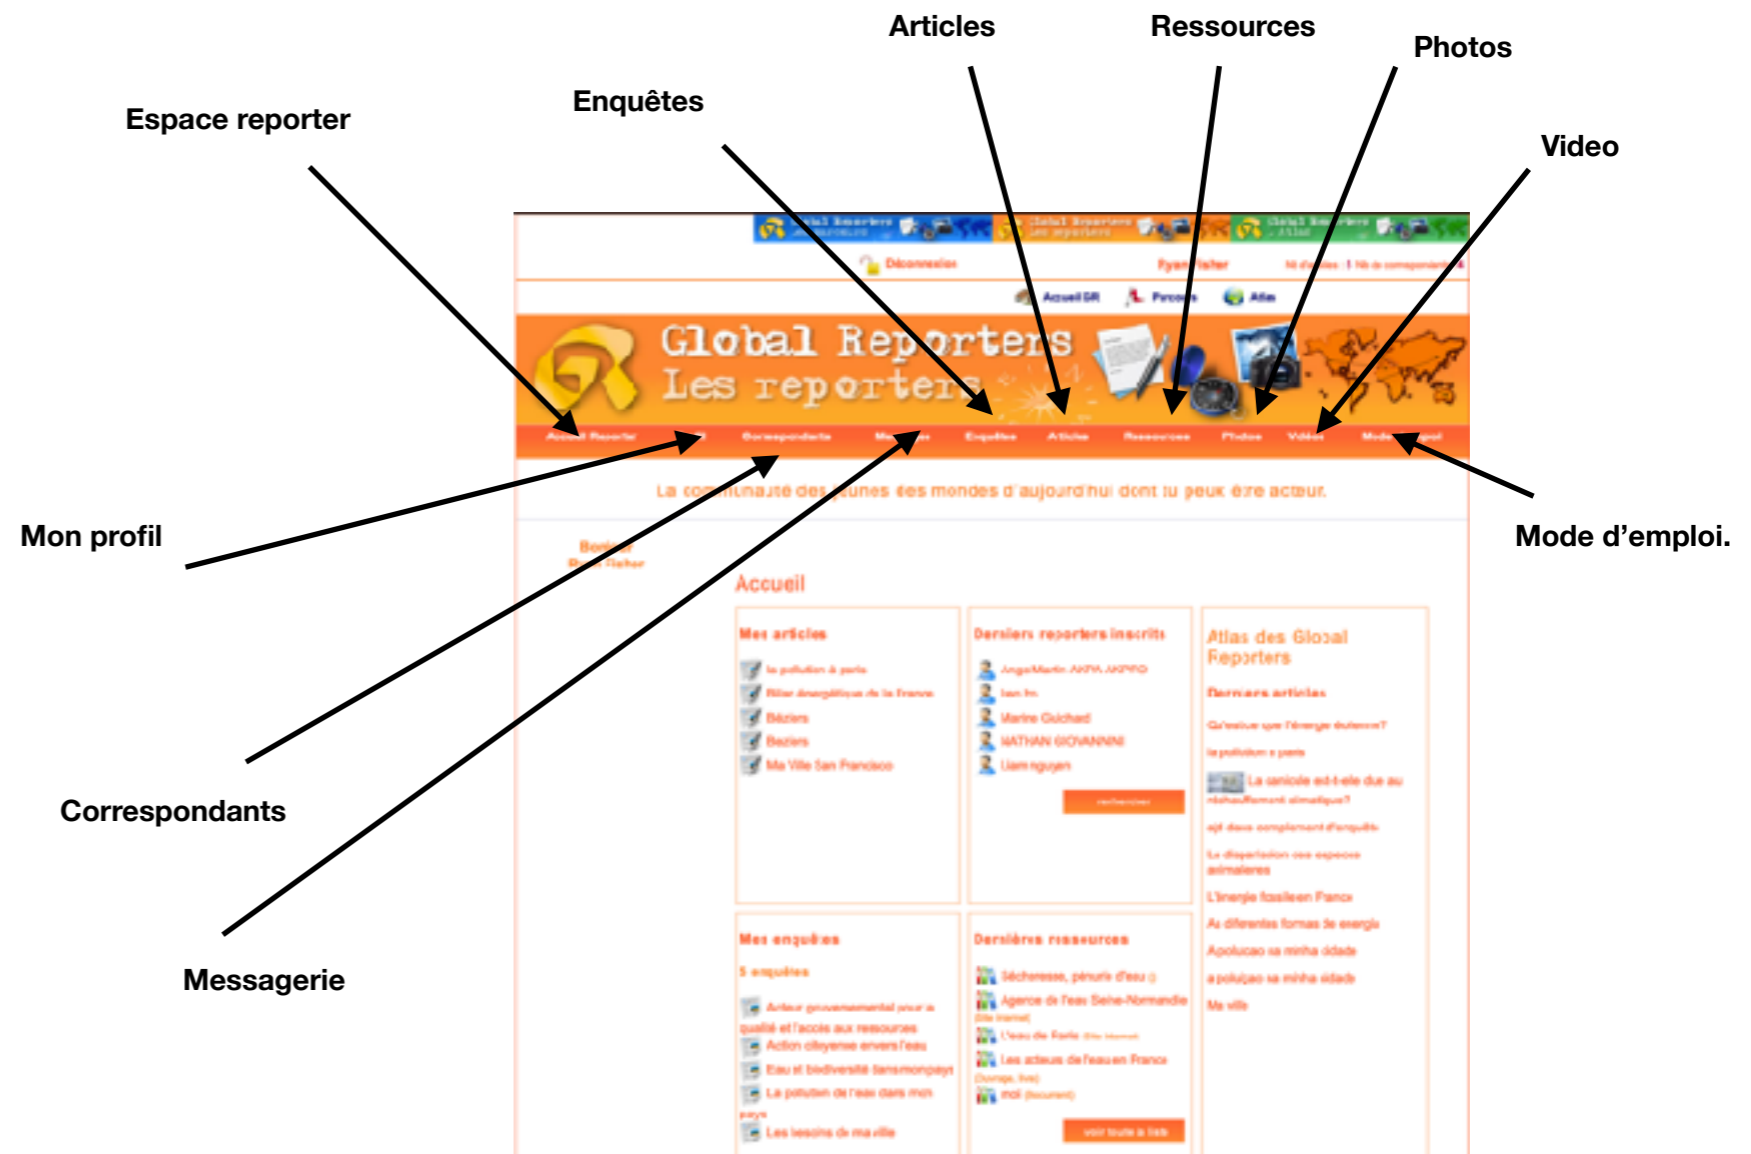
Articles
Ressources
Photos
Enquêtes
Espace reporter
Video

Déconnexion
Ryan Fisher
Accueil GR
Parcours
Atlas

Global Reporters
Les reporters

Accueil Reporter
Correspondants
Enquêtes
Articles
Ressources
Photos
Vidéos

La communauté des jeunes des mondes d'aujourd'hui dont tu peux être acteur.

Mon profil
Mode d'emploi.

Bonjour
Ryan Fisher

Accueil

Mes articles
la pollution à paris
Bilan énergétique de la France
Béziers
Beziers
Ma Ville San Francisco

Derniers reporters inscrits
Marine Guichard
NATHAN GIOVANNINI
Liam nguyen

Atlas des Global Reporters
Derniers articles
la pollution à paris
La canicule est-t-elle due au réchauffement climatique?
L'énergie fossile en France
As diferentes formas de energia
Apolucao na minha cidade
a poluição na minha cidade
Ma ville

Correspondants

Mes enquêtes
5 enquêtes
qualité et l'accès aux ressources
Action citoyenne envers l'eau
Eau et biodiversité dans mon pays
La pollution de l'eau dans mon pays
Les besoins de ma ville

Dernières ressources
Sécheresse, pénurie d'eau
Agence de l'eau Seine-Normandie
L'eau de Paris
Les acteurs de l'eau en France
moi
voir toute la liste

Messagerie